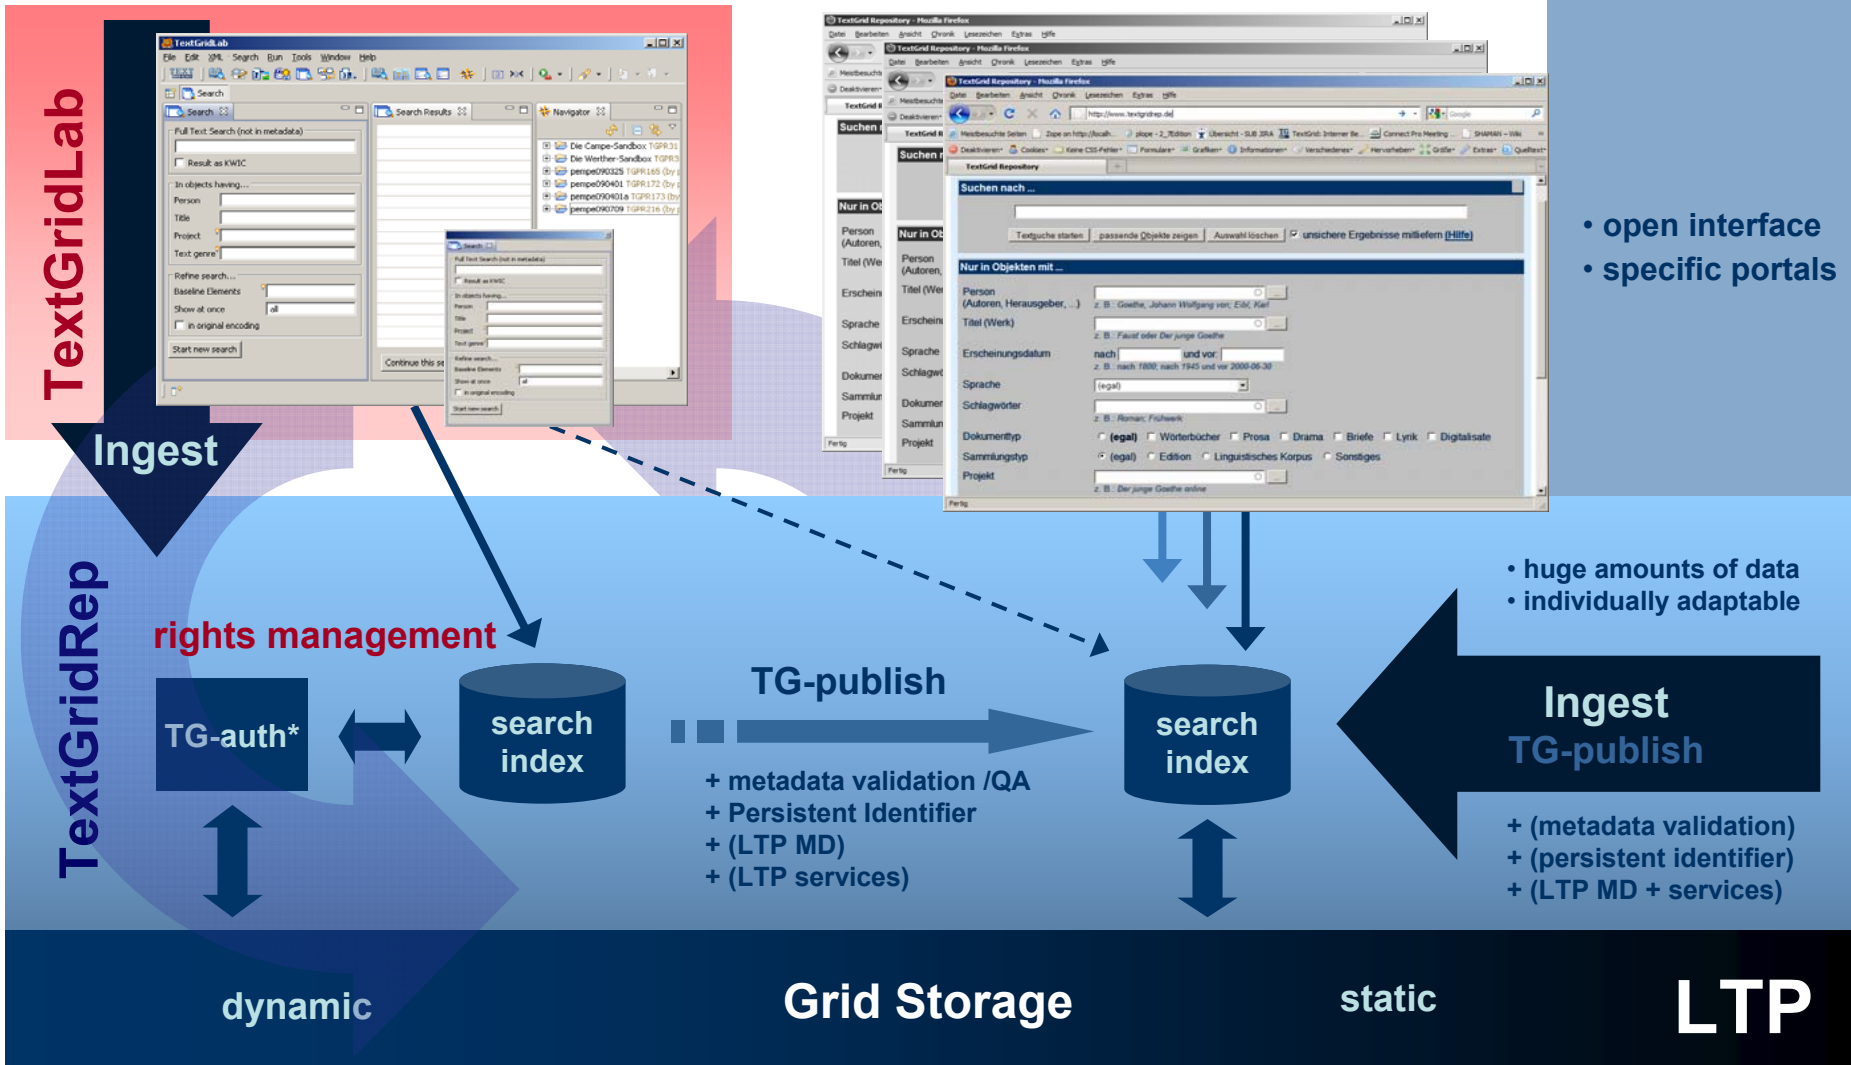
TextGridLab

TextGridLab
File Edit XML Search Run Tools Window Help
Search
Search
Full Text Search (not in metadata)
Result as KWIC
In objects having...
Person
Title
Project
Text genre
Refine search...
Baseline Elements
Show at once
all
in original encoding
Start new search
Search Results
Navigator
Die Campe-Sandbox TGPR31
Die Werther-Sandbox TGPR3
pempe090325 TGPR165
pempe090401 TGPR172
pempe090401a TGPR173
pempe090709 TGPR216
Continue this se

TextGrid Repository - Mozilla Firefox
Datei Bearbeiten Ansicht Chronik Lesezeichen Extras Hilfe
http://www.textgridrep.de/
TextGrid Repository
Suchen nach ...
Textsuche starten
passende Objekte zeigen
Auswahl löschen
unsichere Ergebnisse mitliefern (Hilfe)
Nur in Objekten mit ...
Person (Autoren, Herausgeber, ...)
z. B.: Goethe, Johann Wolfgang von; Eibl, Karl
Titel (Werk)
z. B.: Faust oder Der junge Goethe
Erscheinungsdatum
nach
und vor
z. B.: nach 1800, nach 1945 und vor 2000-06-30
Sprache
(egal)
Schlagwörter
z. B.: Roman; Frühwerk
Dokumenttyp
(egal)
Wörterbücher
Prosa
Drama
Briefe
Lyrik
Digitalisate
Sammlungstyp
(egal)
Edition
Linguistisches Korpus
Sonstiges
Projekt
z. B.: Der junge Goethe online
Fertig

• open interface
• specific portals

Ingest

TextGridRep

rights management

TG-auth*

search index

TG-publish

+ metadata validation /QA
+ Persistent Identifier
+ (LTP MD)
+ (LTP services)

search index

• huge amounts of data
• individually adaptable

Ingest
TG-publish

+ (metadata validation)
+ (persistent identifier)
+ (LTP MD + services)

dynamic

Grid Storage

static

LTP